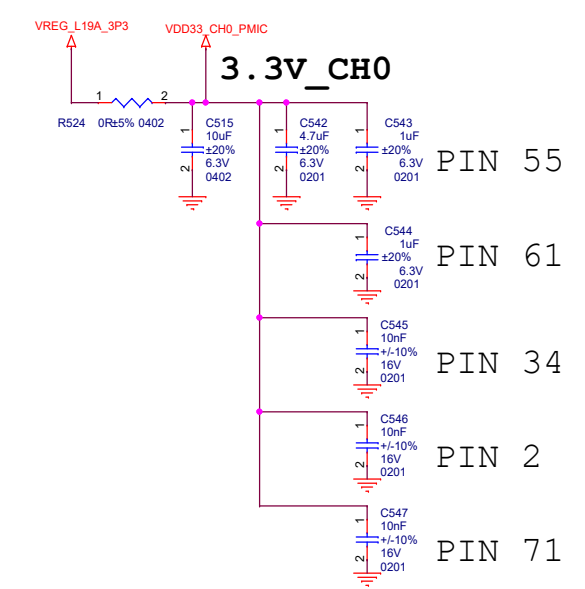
VREG_L19A_3P3

VDD33_CH0_PMIC

3.3V_CH0

1 2

R524 0R±5% 0402

C515 10uF ±20% 6.3V 0402

1 2

C542 4.7uF ±20% 6.3V 0201

1 2

C543 1uF ±20% 6.3V 0201

1 2

PIN 55

C544 1uF ±20% 6.3V 0201

1 2

PIN 61

C545 10nF +/-10% 16V 0201

1 2

PIN 34

C546 10nF +/-10% 16V 0201

1 2

PIN 2

C547 10nF +/-10% 16V 0201

1 2

PIN 71